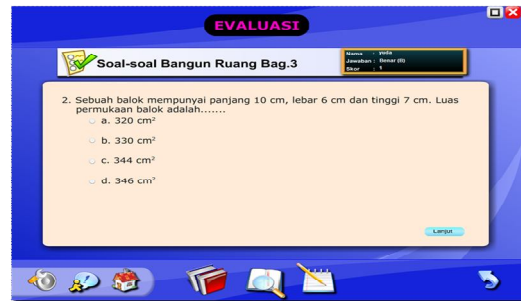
EVALUASI

Soal-soal Bangun Ruang Bag.3

Nama : yolla
Jawaban : Benar (B)
Skor : 1

2. Sebuah balok mempunyai panjang 10 cm, lebar 6 cm dan tinggi 7 cm. Luas permukaan balok adalah.......

a. 320 cm²

b. 330 cm²

c. 344 cm²

d. 346 cm²

Lanjut